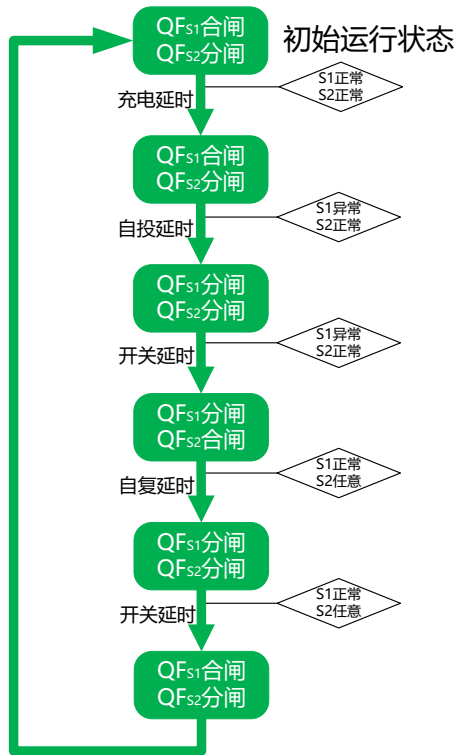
$QF_{S1}$合闸
$QF_{S2}$分闸

初始运行状态

S1正常
S2正常

充电延时

$QF_{S1}$合闸
$QF_{S2}$分闸

S1异常
S2正常

自投延时

$QF_{S1}$分闸
$QF_{S2}$分闸

S1异常
S2正常

开关延时

$QF_{S1}$分闸
$QF_{S2}$合闸

S1正常
S2任意

自复延时

$QF_{S1}$分闸
$QF_{S2}$分闸

S1正常
S2任意

开关延时

$QF_{S1}$合闸
$QF_{S2}$分闸